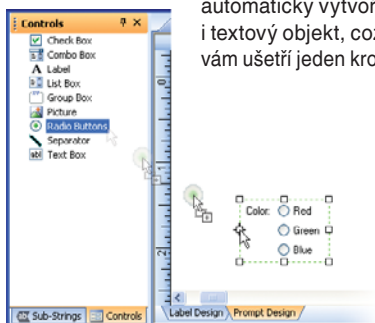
Controls
Check Box
Combo Box
Label
List Box
Group Box
Picture
Radio Buttons
Separator
Text Box

automaticky vytvor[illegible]
i textový objekt, což
vám ušetří jeden kro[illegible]

Color: Red
Green
Blue

Sub-Strings
Controls
Label Design
Prompt Design